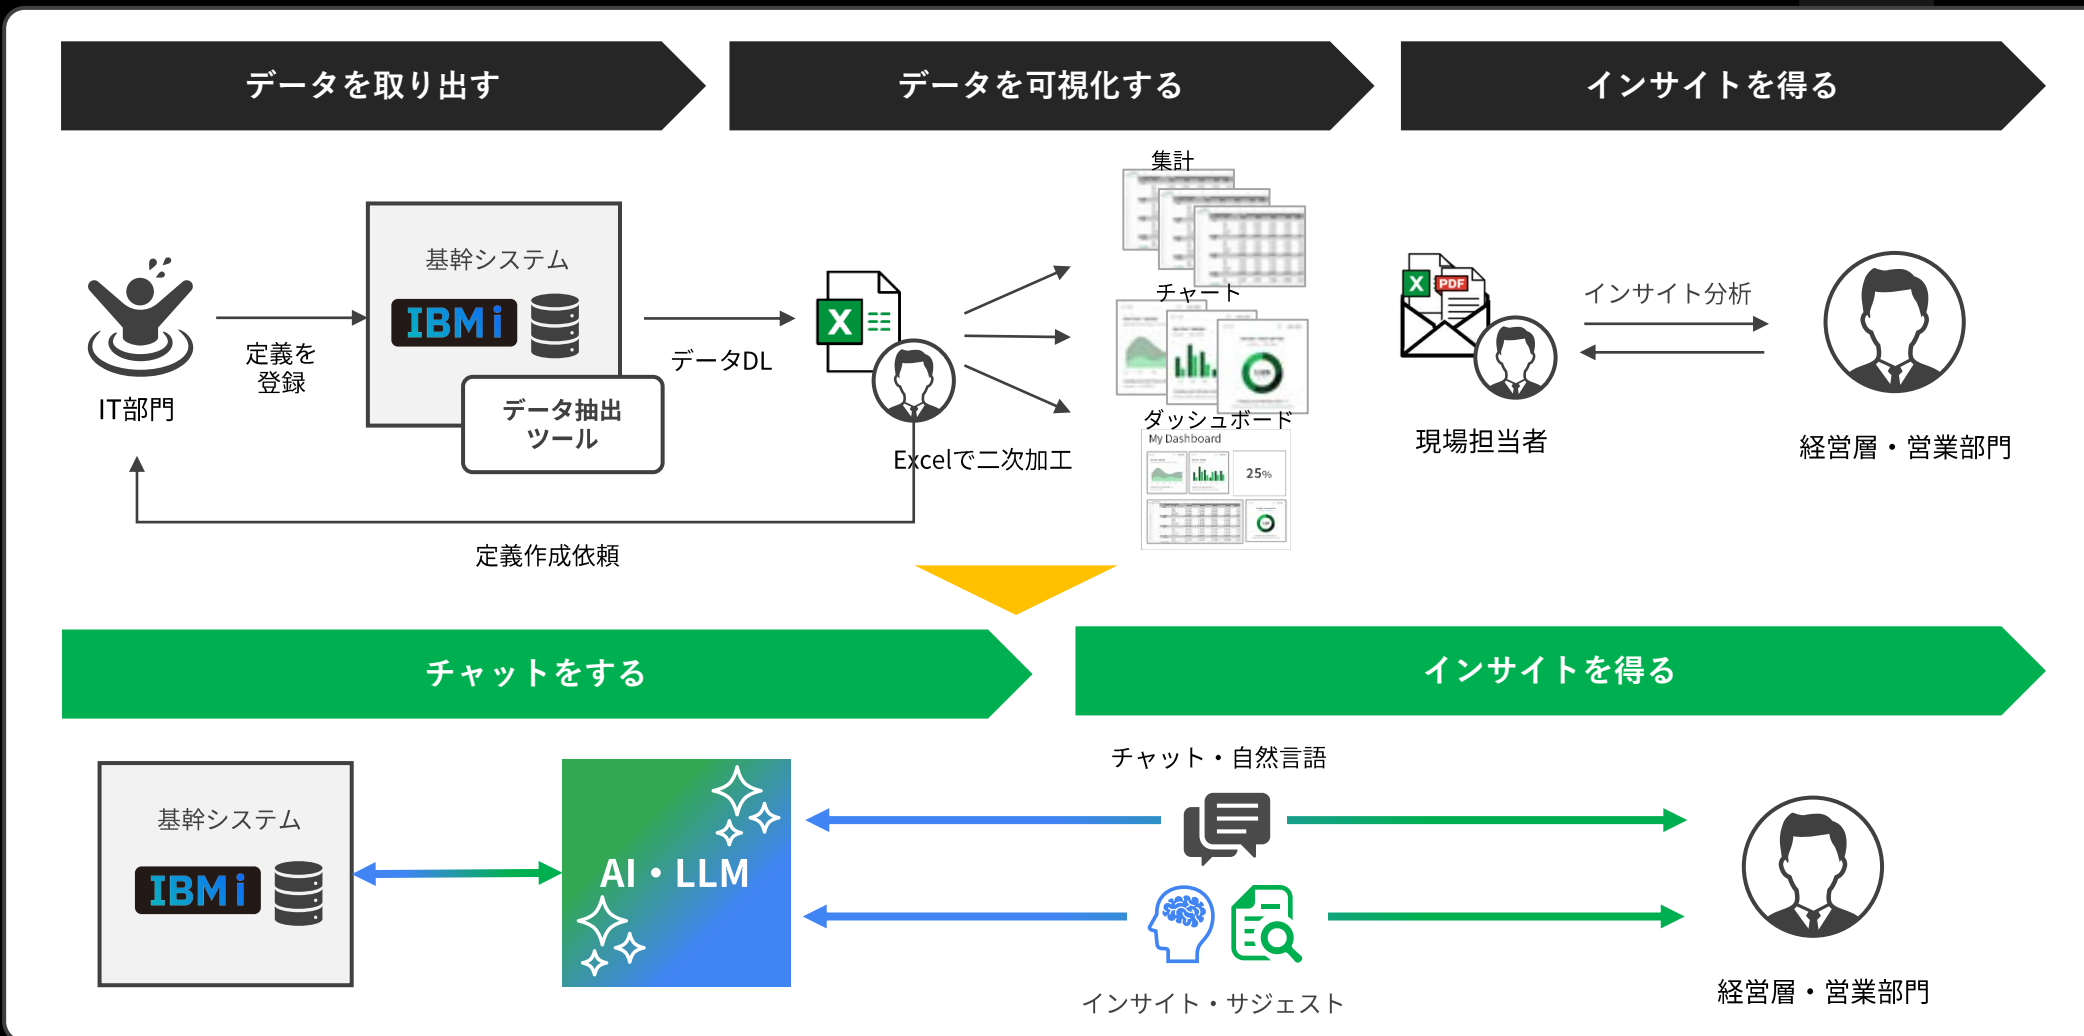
データを取り出す

データを可視化する

インサイトを得る

集計

基幹システム

IBM i

IT部門

定義を登録

データ抽出ツール

データDL

チャート

ダッシュボード

My Dashboard

25%

Excelで二次加工

インサイト分析

現場担当者

経営層・営業部門

定義作成依頼

チャットをする

インサイトを得る

チャット・自然言語

基幹システム

IBM i

AI・LLM

インサイト・サジェスト

経営層・営業部門